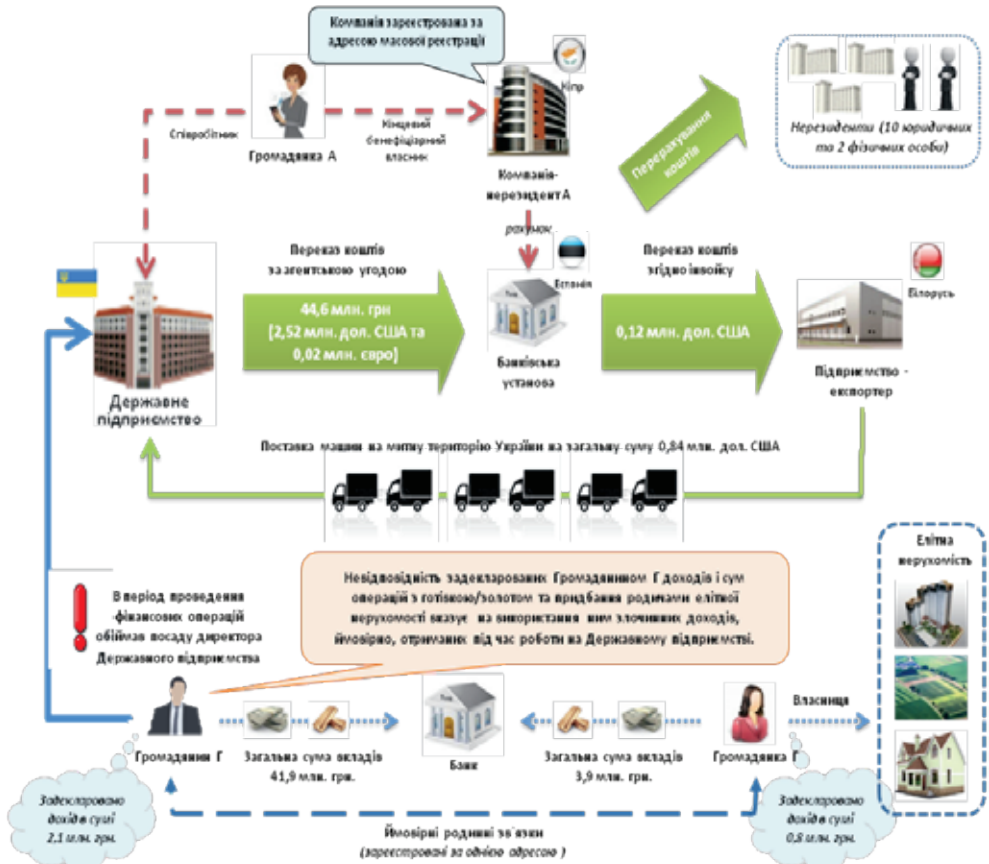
Компанія зареєстрована за адресою масової реєстрації

Кіпр

Співробітник

Громадянка А

Кінцевий бенефіціарний власник

Компанія-нерезидент А

Перерахування коштів

Нерезиденти (10 юридичних та 2 фізичних особи)

рахунок

Естонія

Переказ коштів за агентською угодою

44,6 млн. грн [2,52 млн. дол. США та 0,02 млн. євро]

Банківська установа

Переказ коштів згідно інвойсу

0,12 млн. дол. США

Білорусь

Підприємство - експортер

Державне підприємство

Поставка машин на митну територію України на загальну суму 0,84 млн. дол. США

В період проведення фінансових операцій обіймав посаду директора Державного підприємства

Невідповідність задекларованих Громадянином Г доходів і сум операцій з готівкою/золотом та придбання родичами елітної нерухомості вказує на використання ним злочинних доходів, ймовірно, отриманих під час роботи на Державному підприємстві.

Елітна нерухомість

Власниця

Громадянин Г

Загальна сума вкладів 41,9 млн. грн.

Банк

Загальна сума вкладів 3,9 млн. грн.

Громадянка Г

Задекларовано доходів сумі 2,1 млн. грн.

Задекларовано доходів сумі 0,8 млн. грн.

Ймовірні родинні зв'язки (зареєстровані за однією адресою)